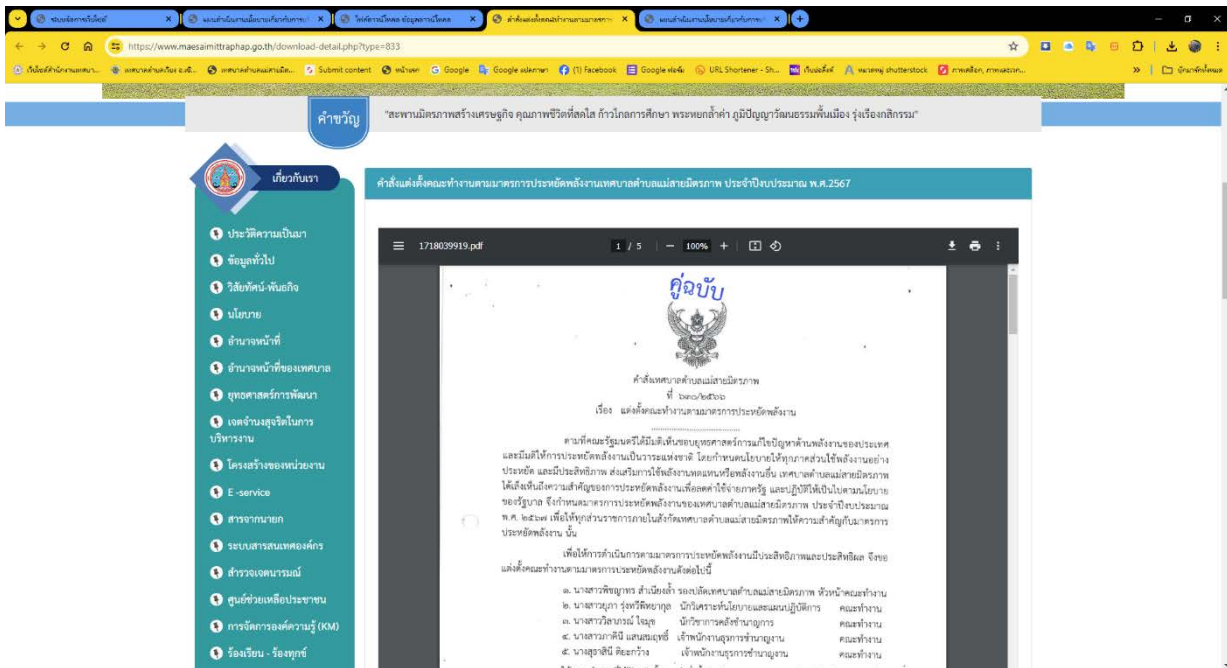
https://www.maesaimittraphap.go.th/download-detail.php?type=833

คำขวัญ "สะพานมิตรภาพสร้างเศรษฐกิจ คุณภาพชีวิตที่สดใส ก้าวไกลการศึกษา พระหยกล้ำค่า ภูมิปัญญาวัฒนธรรมพื้นเมือง รุ่งเรืองกสิกรรม"

เกี่ยวกับเรา

ประวัติความเป็นมา
ข้อมูลทั่วไป
วิสัยทัศน์-พันธกิจ
นโยบาย
อำนาจหน้าที่
อำนาจหน้าที่ของเทศบาล
ยุทธศาสตร์การพัฒนา
เจตจำนงสุจริตในการบริหารงาน
โครงสร้างของหน่วยงาน
E-service
สารจากนายก
ระบบสารสนเทศองค์กร
สำรวจเจตนารมณ์
ศูนย์ช่วยเหลือประชาชน
การจัดการองค์ความรู้ (KM)
ร้องเรียน - ร้องทุกข์

คำสั่งแต่งตั้งคณะทำงานตามมาตรการประหยัดพลังงานเทศบาลตำบลแม่สายมิตรภาพ ประจำปีงบประมาณ พ.ศ.2567

1718039919.pdf 1 / 5 100%

คู่ฉบับ

คำสั่งเทศบาลตำบลแม่สายมิตรภาพ
ที่ ๖๓๐/๒๕๖๖
เรื่อง แต่งตั้งคณะทำงานตามมาตรการประหยัดพลังงาน

ตามที่คณะรัฐมนตรีได้มีมติเห็นชอบยุทธศาสตร์การแก้ไขปัญหาด้านพลังงานของประเทศ และมีมติให้การประหยัดพลังงานเป็นวาระแห่งชาติ โดยกำหนดนโยบายให้ทุกภาคส่วนใช้พลังงานอย่างประหยัด และมีประสิทธิภาพ ส่งเสริมการใช้พลังงานทดแทนหรือพลังงานอื่น เทศบาลตำบลแม่สายมิตรภาพ ได้เล็งเห็นถึงความสำคัญของการประหยัดพลังงานเพื่อลดค่าใช้จ่ายภาครัฐ และปฏิบัติให้เป็นไปตามนโยบายของรัฐบาล จึงกำหนดมาตรการประหยัดพลังงานของเทศบาลตำบลแม่สายมิตรภาพ ประจำปีงบประมาณ พ.ศ. ๒๕๖๗ เพื่อให้ทุกส่วนราชการภายในสังกัดเทศบาลตำบลแม่สายมิตรภาพให้ความสำคัญกับมาตรการประหยัดพลังงาน นั้น

เพื่อให้การดำเนินการตามมาตรการประหยัดพลังงานมีประสิทธิภาพและประสิทธิผล จึงขอแต่งตั้งคณะทำงานตามมาตรการประหยัดพลังงานดังต่อไปนี้

๑. นางสาวพิชญาภร สำเนียงล้ำ รองปลัดเทศบาลตำบลแม่สายมิตรภาพ หัวหน้าคณะทำงาน
๒. นางสาวยุภา รุ่งทวีพยากุล นักวิเคราะห์นโยบายและแผนปฏิบัติการ คณะทำงาน
๓. นางสาววิลาวรรณ์ ใจมูล นักวิชาการคลังชำนาญการ คณะทำงาน
๔. นางสาวภาคินี แสนสมฤทธิ์ เจ้าพนักงานธุรการชำนาญงาน คณะทำงาน
๕. นางสุชาลินี ติยะกว้าง เจ้าพนักงานธุรการชำนาญงาน คณะทำงาน